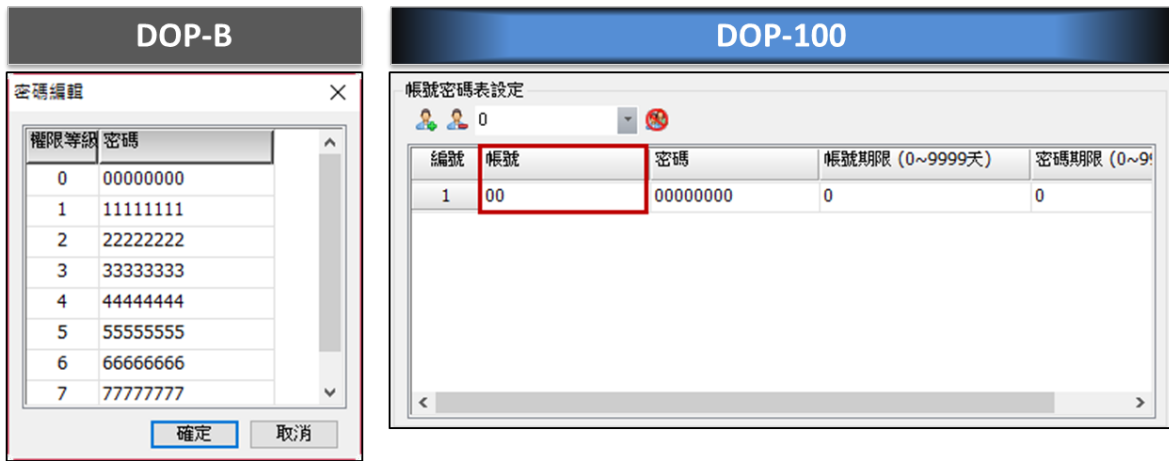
DOP-B

密碼編輯

| 權限等級 | 密碼 |
|---|---|
| 0 | 00000000 |
| 1 | 11111111 |
| 2 | 22222222 |
| 3 | 33333333 |
| 4 | 44444444 |
| 5 | 55555555 |
| 6 | 66666666 |
| 7 | 77777777 |

確定 取消

DOP-100

帳號密碼表設定

0

| 編號 | 帳號 | 密碼 | 帳號期限 (0~9999天) | 密碼期限 (0~9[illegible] |
|---|---|---|---|---|
| 1 | 00 | 00000000 | 0 | 0 |